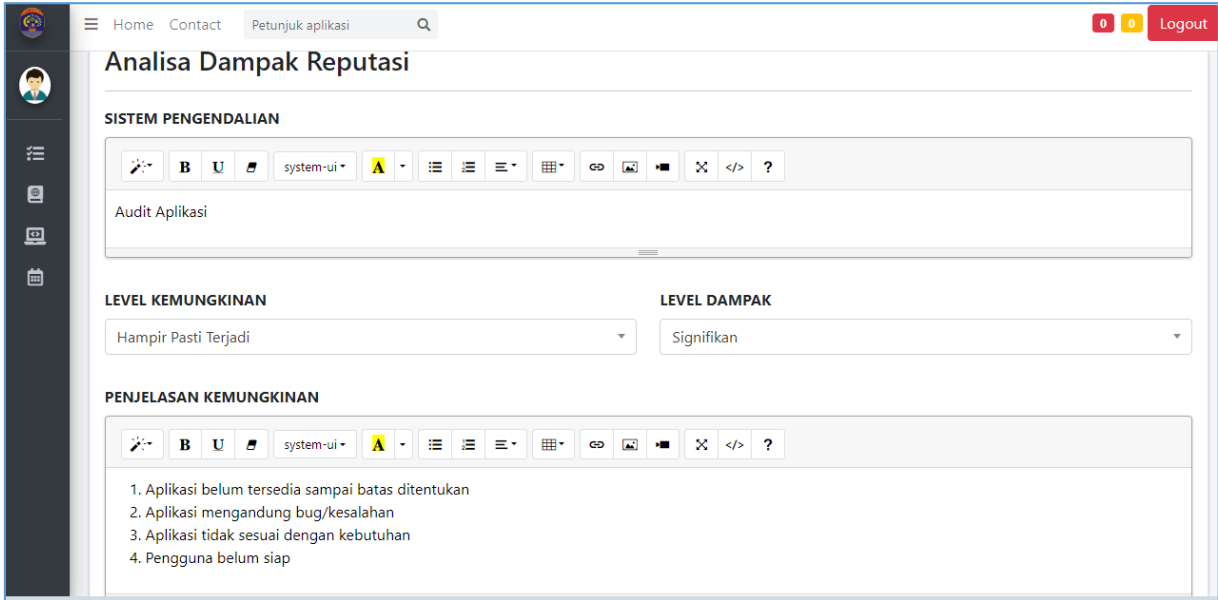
Home Contact Petunjuk aplikasi

0 0 Logout

Analisa Dampak Reputasi

SISTEM PENGENDALIAN

B U system-ui A ?

Audit Aplikasi

LEVEL KEMUNGKINAN

Hampir Pasti Terjadi

LEVEL DAMPAK

Signifikan

PENJELASAN KEMUNGKINAN

B U system-ui A ?

1. Aplikasi belum tersedia sampai batas ditentukan
2. Aplikasi mengandung bug/kesalahan
3. Aplikasi tidak sesuai dengan kebutuhan
4. Pengguna belum siap